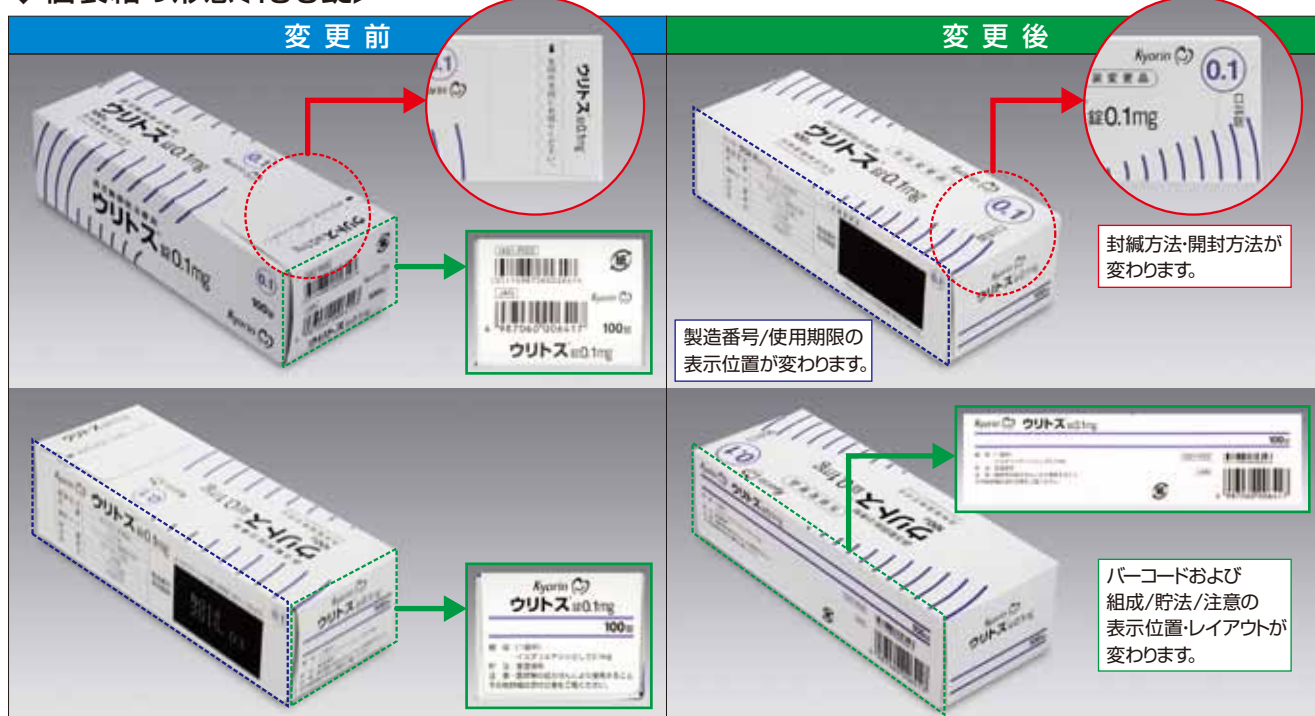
変 更 前

ウリトス錠0.1mg

ウリトス錠0.1mg

0.1

100錠

Kyorin

ウリトス錠0.1mg

100錠

Kyorin

ウリトス錠0.1mg

100錠

変 更 後

Kyorin

0.1

錠0.1mg

ウリトス錠0.1mg

0.1

封緘方法･開封方法が変わります。

製造番号/使用期限の表示位置が変わります。

Kyorin ウリトス錠0.1mg

100錠

ウリトス

バーコードおよび組成/貯法/注意の表示位置･レイアウトが変わります。